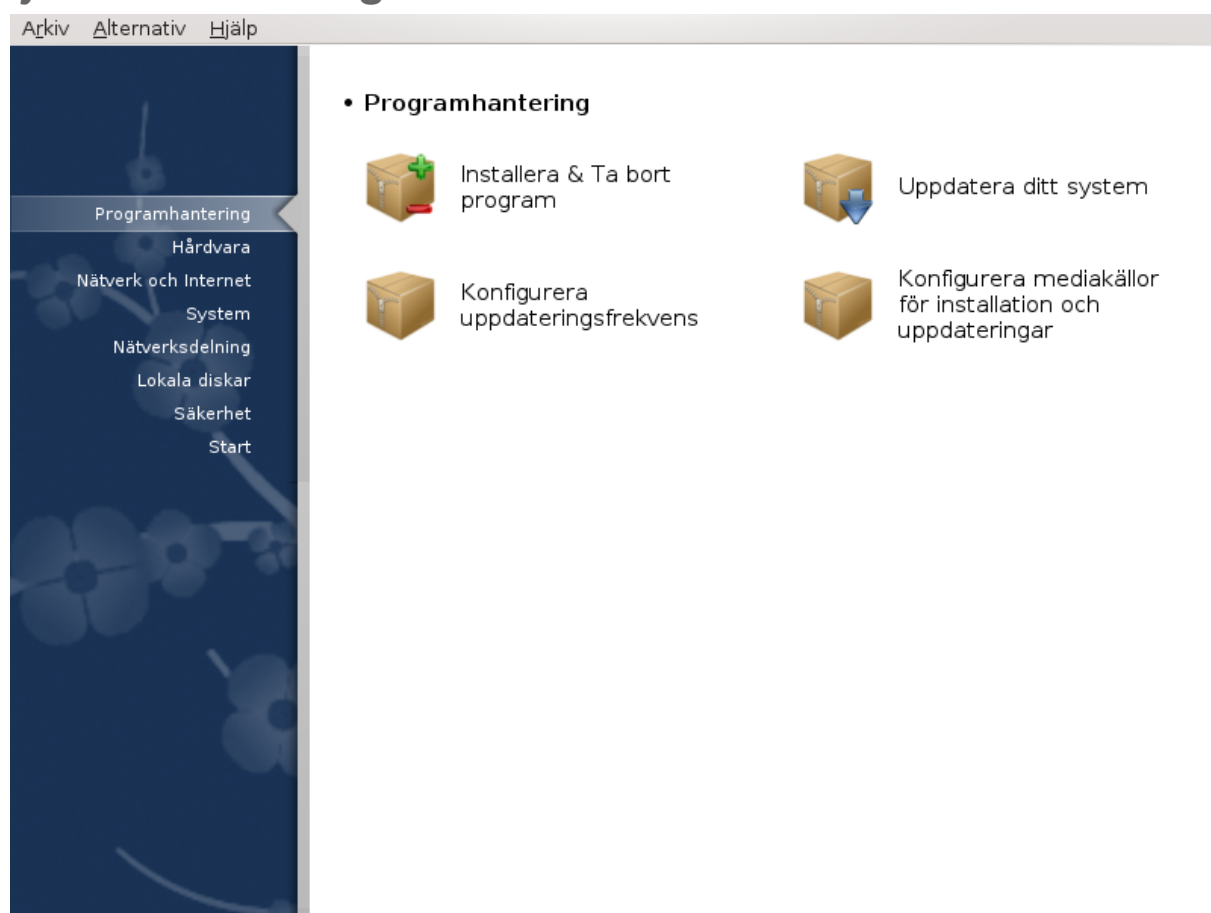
Arkiv Alternativ Hjälp

Programhantering
Hårdvara
Nätverk och Internet
System
Nätverksdelning
Lokala diskar
Säkerhet
Start

• Programhantering

Installera & Ta bort program

Uppdatera ditt system

Konfigurera uppdateringsfrekvens

Konfigurera mediakällor för installation och uppdateringar